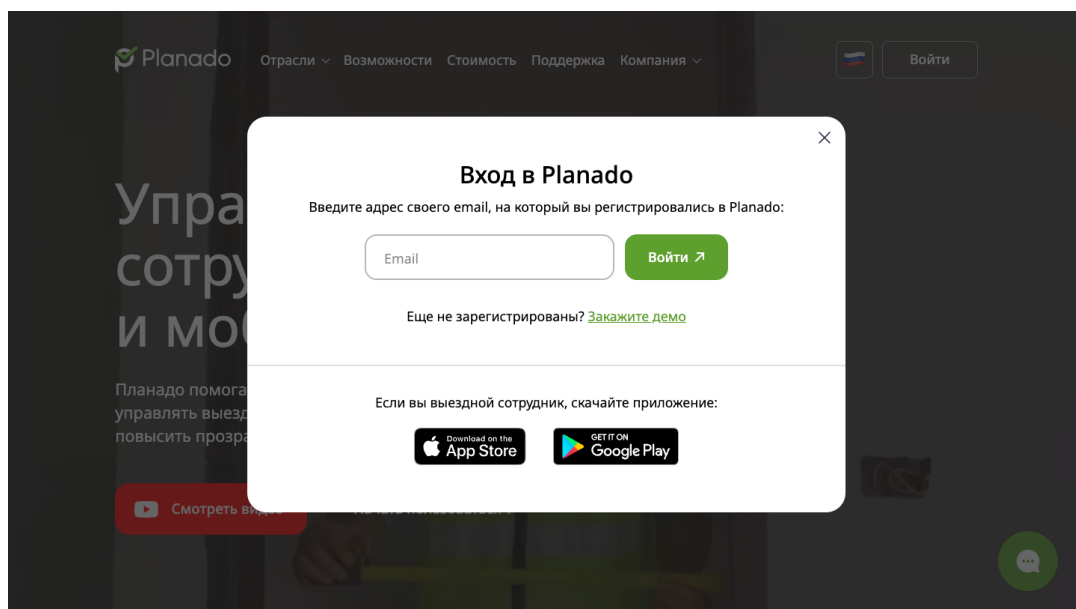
Planado Отрасли Возможности Стоимость Поддержка Компания

Войти

Упра
сотру
и мо

Планадо помога
управлять выезд
повысить прозра

Смотреть видео

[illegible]

Вход в Planado

Введите адрес своего email, на который вы регистрировались в Planado:

Email

Войти ↗

Еще не зарегистрированы? Закажите демо

Если вы выездной сотрудник, скачайте приложение:

Download on the App Store

GET IT ON Google Play